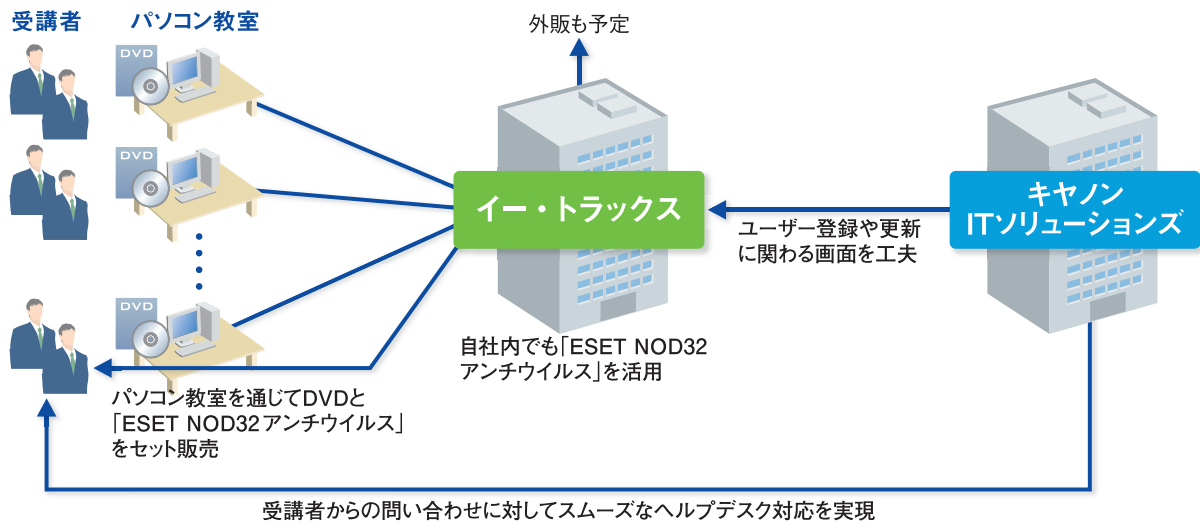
受講者

パソコン教室

DVD

DVD

DVD

外販も予定

イー・トラックス

キヤノン
ITソリューションズ

ユーザー登録や更新に関わる画面を工夫

自社内でも「ESET NOD32 アンチウイルス」を活用

パソコン教室を通じてDVDと「ESET NOD32アンチウイルス」をセット販売

受講者からの問い合わせに対してスムーズなヘルプデスク対応を実現